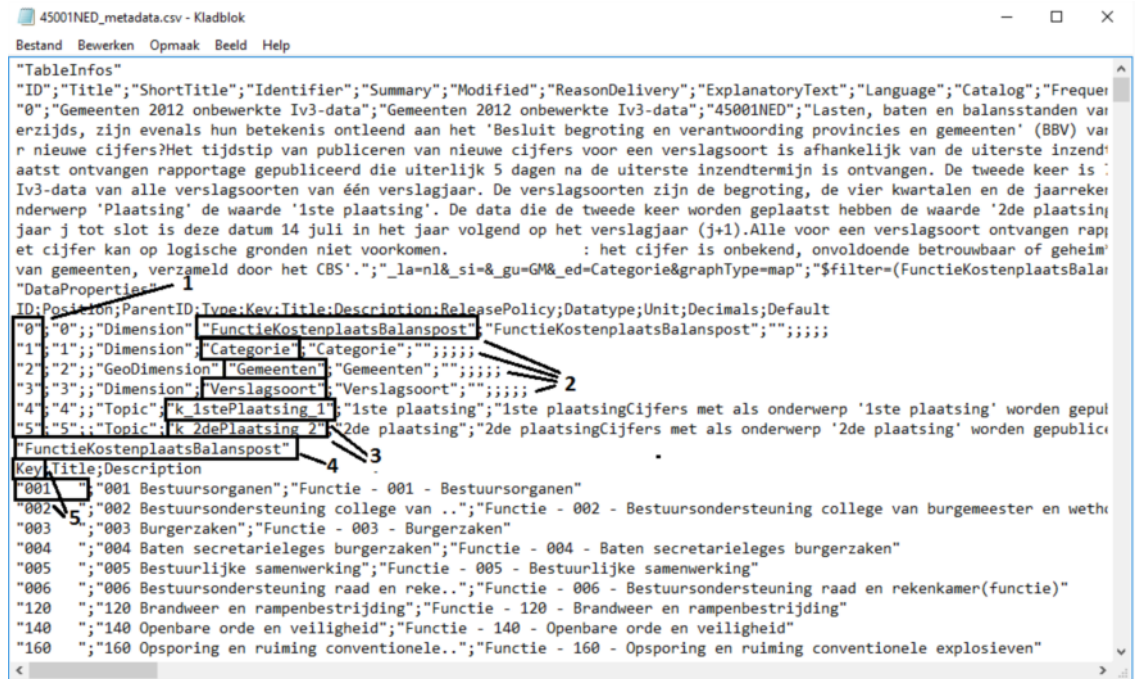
45001NED_metadata.csv - Kladblok

Bestand Bewerken Opmaak Beeld Help

"TableInfos"
"ID";"Title";"ShortTitle";"Identifier";"Summary";"Modified";"ReasonDelivery";"ExplanatoryText";"Language";"Catalog";"Frequer
"0";"Gemeenten 2012 onbewerkte Iv3-data";"Gemeenten 2012 onbewerkte Iv3-data";"45001NED";"Lasten, baten en balansstanden var
erzijds, zijn evenals hun betekenis ontleend aan het 'Besluit begroting en verantwoording provincies en gemeenten' (BBV) var
r nieuwe cijfers?Het tijdstip van publiceren van nieuwe cijfers voor een verslagsoort is afhankelijk van de uiterste inzendt
aatst ontvangen rapportage gepubliceerd die uiterlijk 5 dagen na de uiterste inzendtermijn is ontvangen. De tweede keer is
Iv3-data van alle verslagsoorten van één verslagjaar. De verslagsoorten zijn de begroting, de vier kwartalen en de jaarreker
nderwerp 'Plaatsing' de waarde '1ste plaatsing'. De data die de tweede keer worden geplaatst hebben de waarde '2de plaatsing
jaar j tot slot is deze datum 14 juli in het jaar volgend op het verslagjaar (j+1).Alle voor een verslagsoort ontvangen rapp
et cijfer kan op logische gronden niet voorkomen. : het cijfer is onbekend, onvoldoende betrouwbaar of geheim
van gemeenten, verzameld door het CBS'.";"_la=nl&_si=&_gu=GM&_ed=Categorie&graphType=map";"$filter=(FunctieKostenplaatsBalar
"DataProperties"
ID;Position;ParentID;Type;Key;Title;Description;ReleasePolicy;Datatype;Unit;Decimals;Default
"0";"0";;"Dimension";"FunctieKostenplaatsBalanspost";"FunctieKostenplaatsBalanspost";"";;;;;
"1";"1";;"Dimension";"Categorie";"Categorie";"";;;;;
"2";"2";;"GeoDimension";"Gemeenten";"Gemeenten";"";;;;;
"3";"3";;"Dimension";"Verslagsoort";"Verslagsoort";"";;;;;
"4";"4";;"Topic";"k_1stePlaatsing_1";"1ste plaatsing";"1ste plaatsingCijfers met als onderwerp '1ste plaatsing' worden gepul
"5";"5";;"Topic";"k_2dePlaatsing_2";"2de plaatsing";"2de plaatsingCijfers met als onderwerp '2de plaatsing' worden gepublic
"FunctieKostenplaatsBalanspost"
Key;Title;Description
"001 ";"001 Bestuursorganen";"Functie - 001 - Bestuursorganen"
"002 ";"002 Bestuursondersteuning college van ..";"Functie - 002 - Bestuursondersteuning college van burgemeester en weth
"003 ";"003 Burgerzaken";"Functie - 003 - Burgerzaken"
"004 ";"004 Baten secretarieleges burgerzaken";"Functie - 004 - Baten secretarieleges burgerzaken"
"005 ";"005 Bestuurlijke samenwerking";"Functie - 005 - Bestuurlijke samenwerking"
"006 ";"006 Bestuursondersteuning raad en reke..";"Functie - 006 - Bestuursondersteuning raad en rekenkamer(functie)"
"120 ";"120 Brandweer en rampenbestrijding";"Functie - 120 - Brandweer en rampenbestrijding"
"140 ";"140 Openbare orde en veiligheid";"Functie - 140 - Openbare orde en veiligheid"
"160 ";"160 Opsporing en ruiming conventionele..";"Functie - 160 - Opsporing en ruiming conventionele explosieven"

1
2
3
4
5